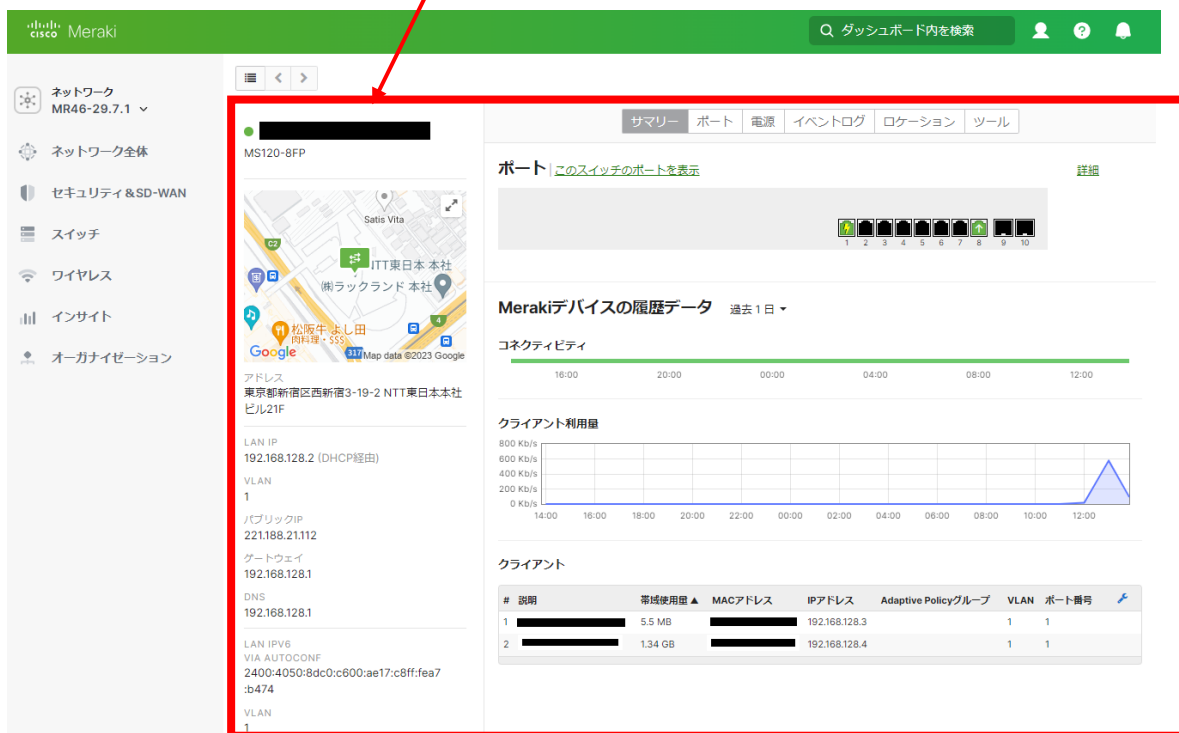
cisco Meraki

ダッシュボード内を検索

ネットワーク
MR46-29.7.1

ネットワーク全体
セキュリティ＆SD-WAN
スイッチ
ワイヤレス
インサイト
オーガナイゼーション

MS120-8FP

Satis Vita
C2
NTT東日本 本社
㈱ラックランド 本社
4
松阪牛 よし田
肉料理・SSS
Google
317
Map data ©2023 Google

アドレス
東京都新宿区西新宿3-19-2 NTT東日本本社ビル21F

LAN IP
192.168.128.2 (DHCP経由)

VLAN
1

パブリックIP
221.188.21.112

ゲートウェイ
192.168.128.1

DNS
192.168.128.1

LAN IPV6
VIA AUTOCONF
2400:4050:8dc0:c600:ae17:c8ff:fea7:b474

VLAN
1

サマリー | ポート | 電源 | イベントログ | ロケーション | ツール

ポート | このスイッチのポートを表示
詳細

1 2 3 4 5 6 7 8 9 10

Merakiデバイスの履歴データ 過去１日

コネクティビティ
16:00 20:00 00:00 04:00 08:00 12:00

クライアント利用量
800 Kb/s
600 Kb/s
400 Kb/s
200 Kb/s
0 Kb/s
14:00 16:00 18:00 20:00 22:00 00:00 02:00 04:00 06:00 08:00 10:00 12:00

クライアント

| # | 説明 | 帯域使用量 ▲ | MACアドレス | IPアドレス | Adaptive Policyグループ | VLAN | ポート番号 |
|---|---|---|---|---|---|---|---|
| 1 | | 5.5 MB | | 192.168.128.3 | | 1 | 1 |
| 2 | | 1.34 GB | | 192.168.128.4 | | 1 | 1 |